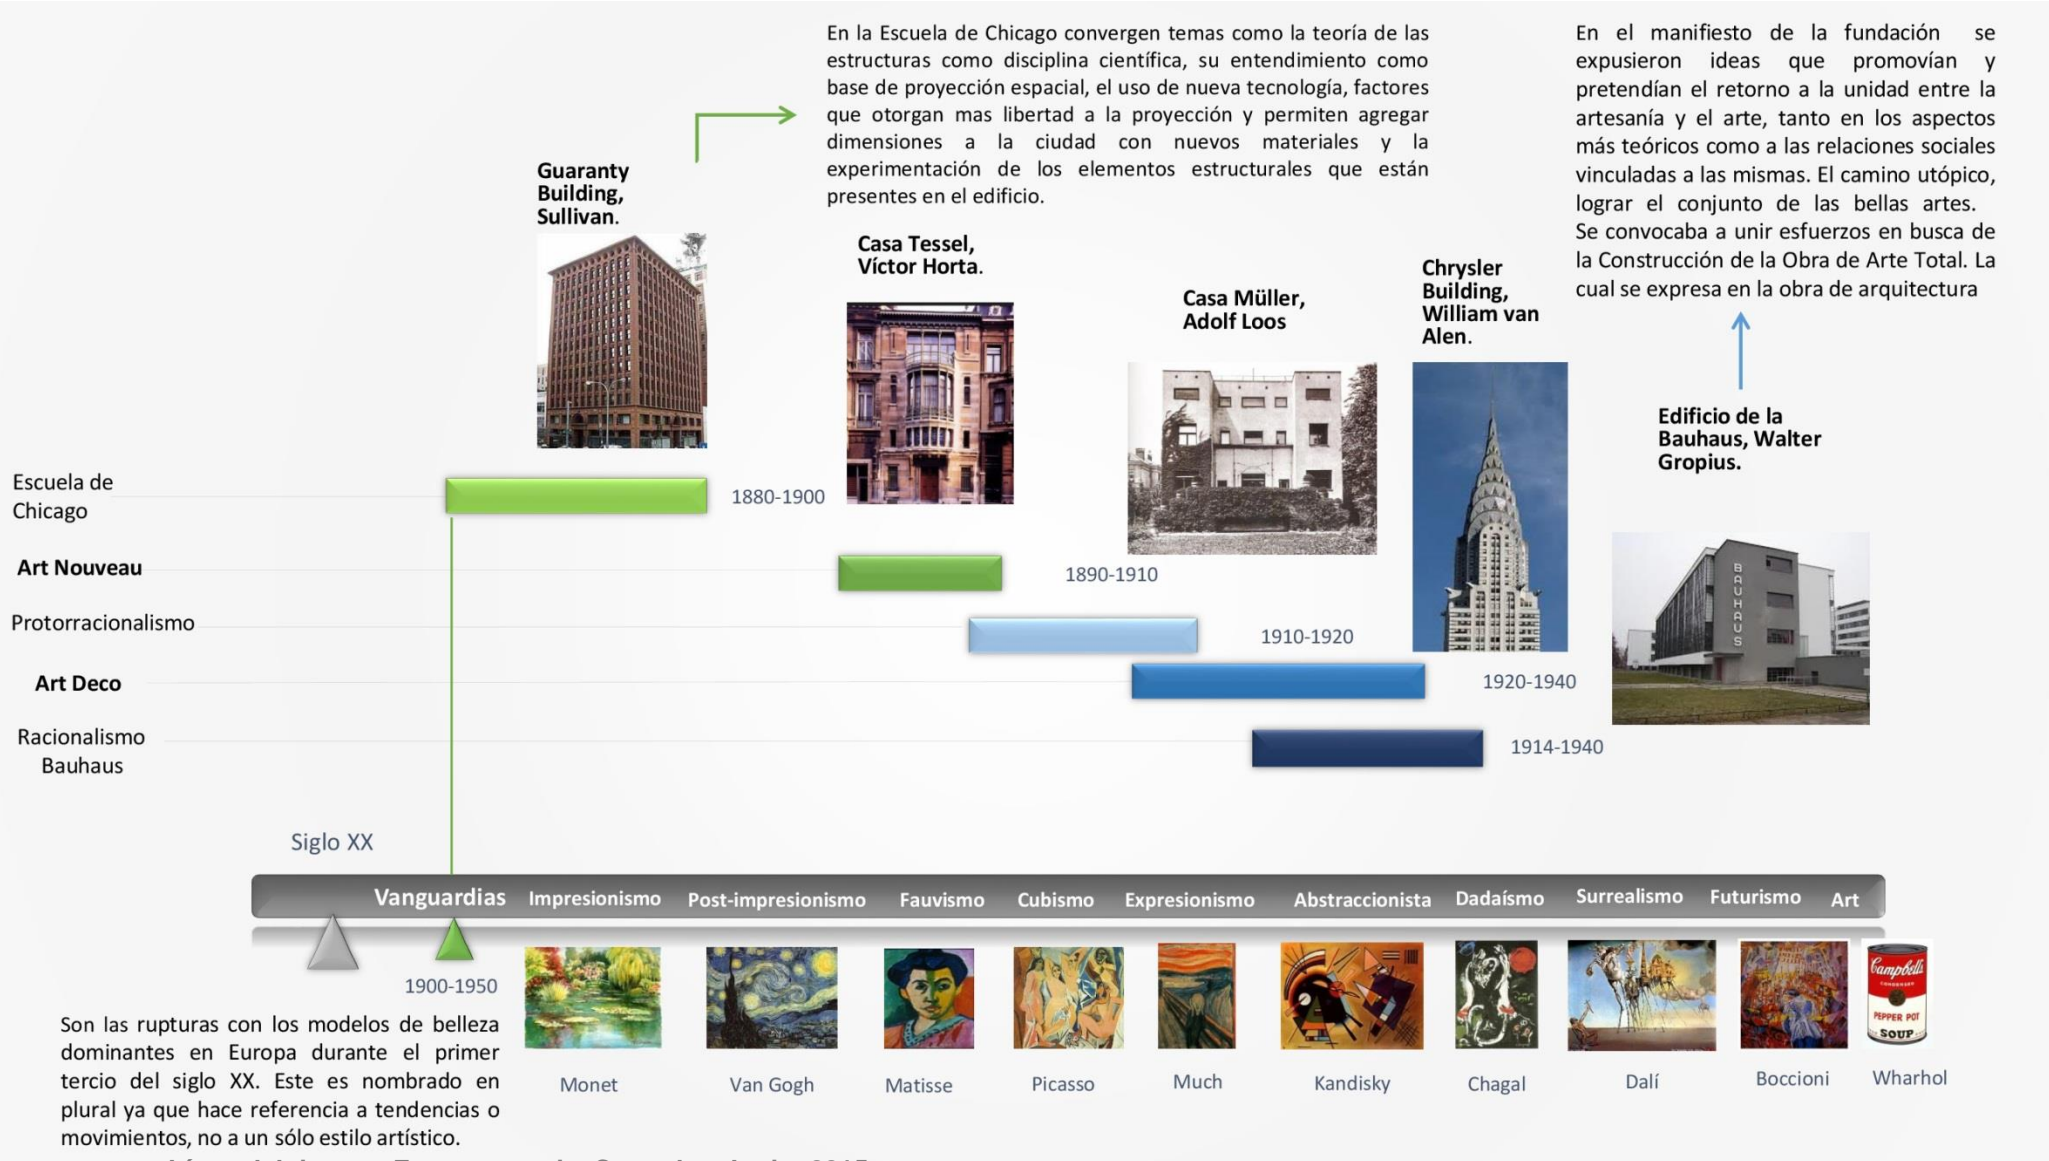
En la Escuela de Chicago convergen temas como la teoría de las estructuras como disciplina científica, su entendimiento como base de proyección espacial, el uso de nueva tecnología, factores que otorgan mas libertad a la proyección y permiten agregar dimensiones a la ciudad con nuevos materiales y la experimentación de los elementos estructurales que están presentes en el edificio.

En el manifiesto de la fundación se expusieron ideas que promovían y pretendían el retorno a la unidad entre la artesanía y el arte, tanto en los aspectos más teóricos como a las relaciones sociales vinculadas a las mismas. El camino utópico, lograr el conjunto de las bellas artes. Se convocaba a unir esfuerzos en busca de la Construcción de la Obra de Arte Total. La cual se expresa en la obra de arquitectura

Guaranty Building, Sullivan.

Casa Tessel, Víctor Horta.

Casa Müller, Adolf Loos

Chrysler Building, William van Alen.

Edificio de la Bauhaus, Walter Gropius.

BAUHAUS

Escuela de Chicago — 1880-1900

Art Nouveau — 1890-1910

Protorracionalismo — 1910-1920

Art Deco — 1920-1940

Racionalismo Bauhaus — 1914-1940

Siglo XX

Vanguardias Impresionismo Post-impresionismo Fauvismo Cubismo Expresionismo Abstraccionista Dadaísmo Surrealismo Futurismo Art

1900-1950

Monet Van Gogh Matisse Picasso Much Kandisky Chagal Dalí Boccioni Wharhol

Campbell's PEPPER POT SOUP

Son las rupturas con los modelos de belleza dominantes en Europa durante el primer tercio del siglo XX. Este es nombrado en plural ya que hace referencia a tendencias o movimientos, no a un sólo estilo artístico.

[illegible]